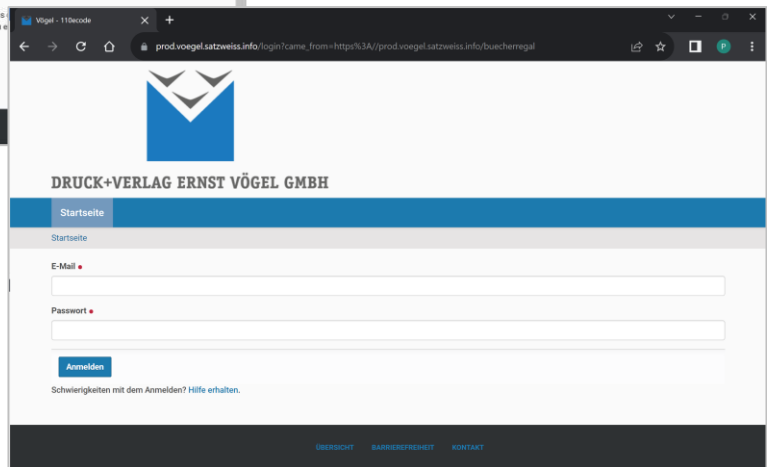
Vögel - 110ecode

prod.voegel.satzweiss.info/login?came_from=https%3A//prod.voegel.satzweiss.info/buecherregal

P

DRUCK+VERLAG ERNST VÖGEL GMBH

Startseite

Startseite

E-Mail •

Passwort •

Anmelden

Schwierigkeiten mit dem Anmelden? Hilfe erhalten.

ÜBERSICHT BARRIEREFREIHEIT KONTAKT